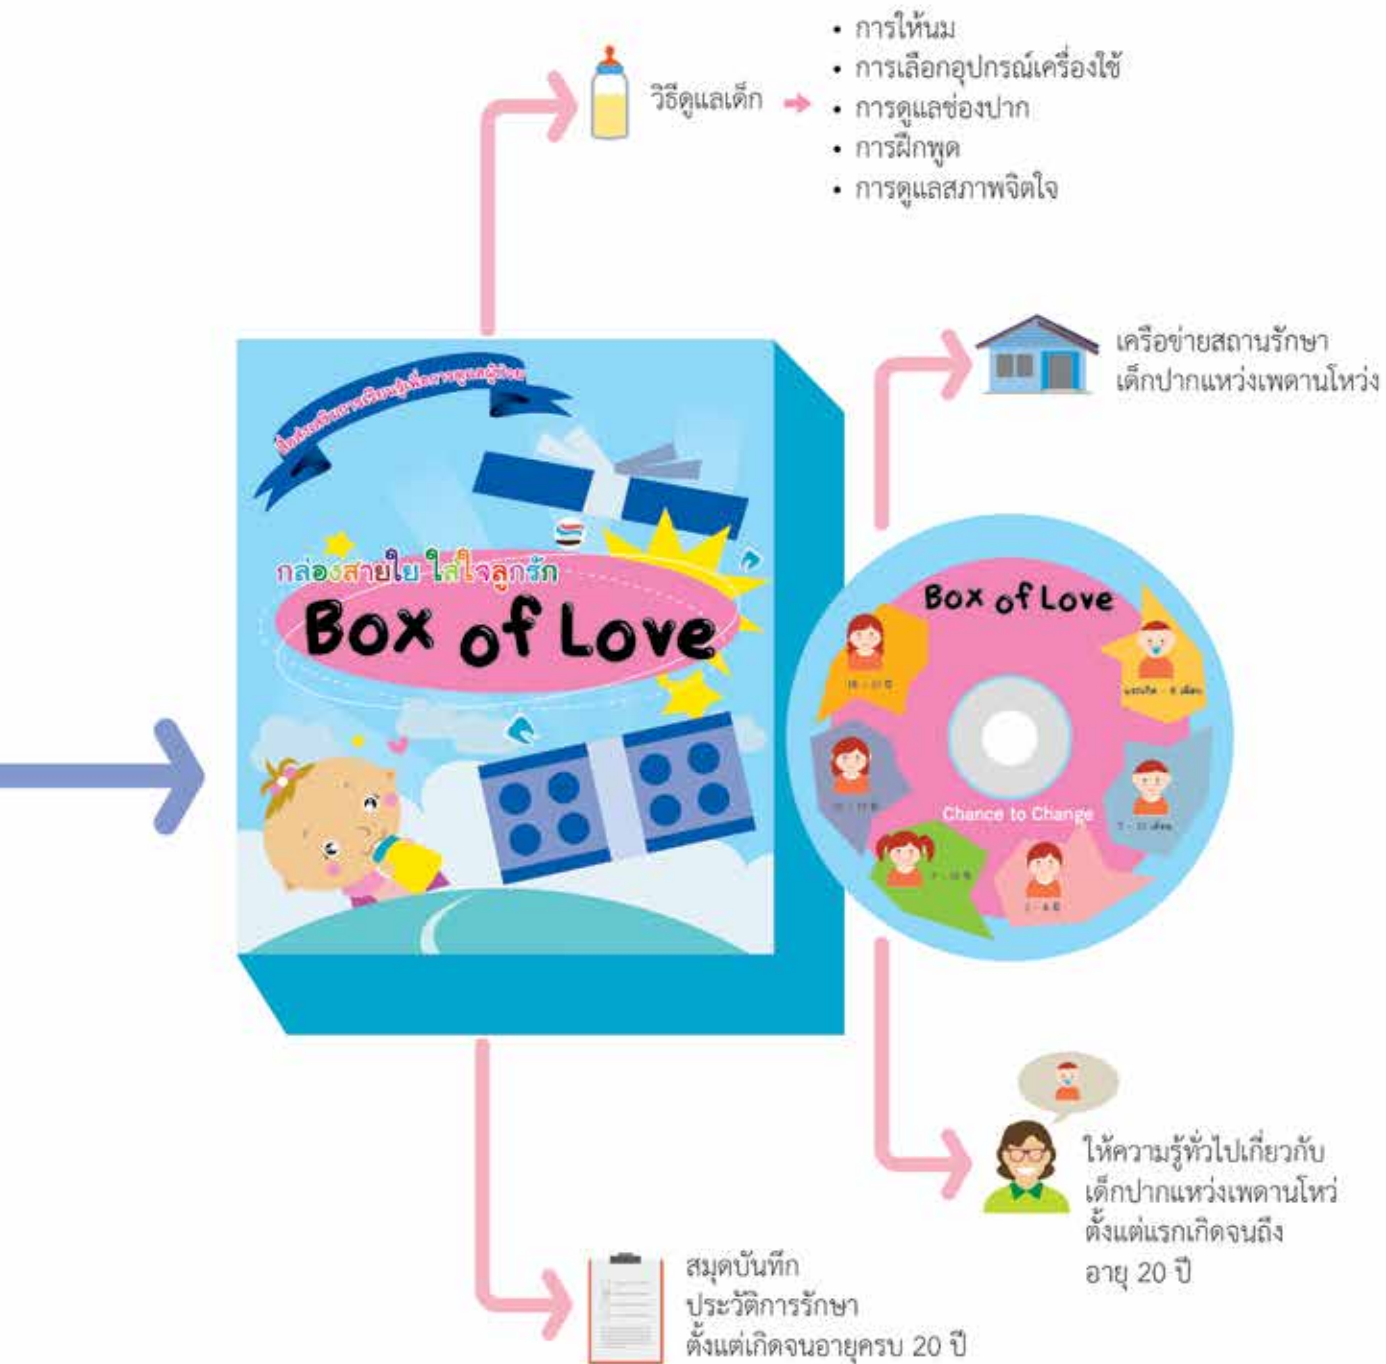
วิธีดูแลเด็ก

- การให้นม
- การเลือกอุปกรณ์เครื่องใช้
- การดูแลช่องปาก
- การฝึกพูด
- การดูแลสภาพจิตใจ

เครือข่ายสถานรักษาเด็กปากแหว่งเพดานโหว่ง

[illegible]

กล่องสายใย ใส่ใจลูกรัก

Box of Love

Box of Love

Chance to Change

ให้ความรู้ทั่วไปเกี่ยวกับเด็กปากแหว่งเพดานโหว่ ตั้งแต่แรกเกิดจนถึงอายุ 20 ปี

สมุดบันทึกประวัติการรักษา ตั้งแต่เกิดจนอายุครบ 20 ปี